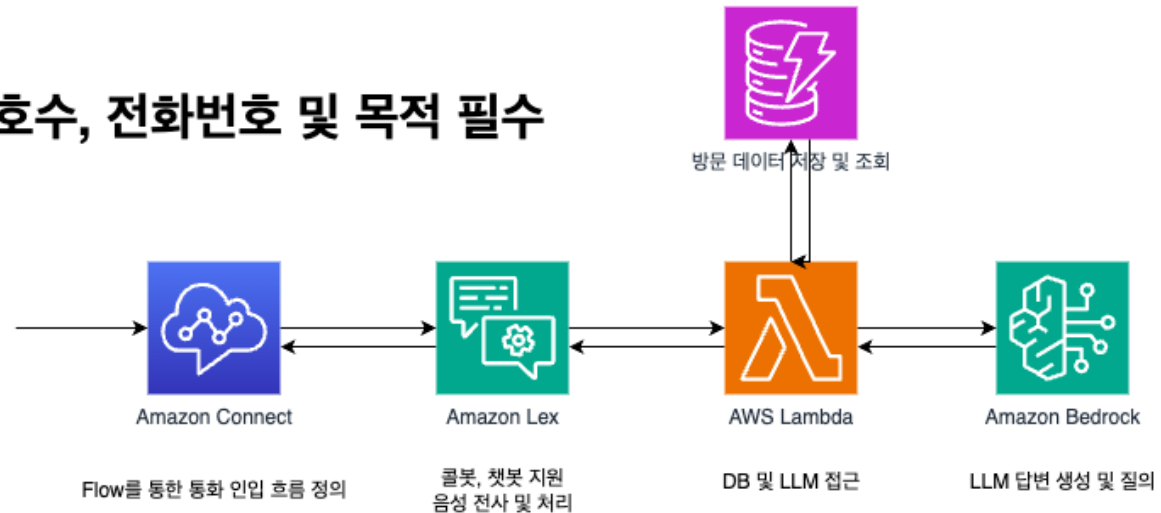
호수, 전화번호 및 목적 필수

방문 데이터 저장 및 조회

Amazon Connect

Amazon Lex

AWS Lambda

Amazon Bedrock

Flow를 통한 통화 인입 흐름 정의

콜봇, 챗봇 지원
음성 전사 및 처리

DB 및 LLM 접근

LLM 답변 생성 및 질의